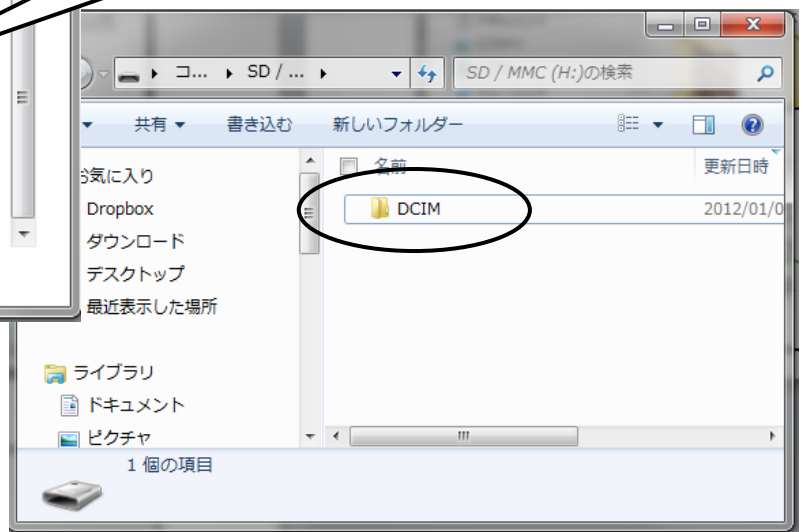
コ... ▸ SD / ... ▸
SD / MMC (H:)の検索
共有 ▾
書き込む
新しいフォルダー
名前
更新日時
お気に入り
Dropbox
ダウンロード
デスクトップ
最近表示した場所
DCIM
2012/01/0
ライブラリ
ドキュメント
ピクチャ
1 個の項目